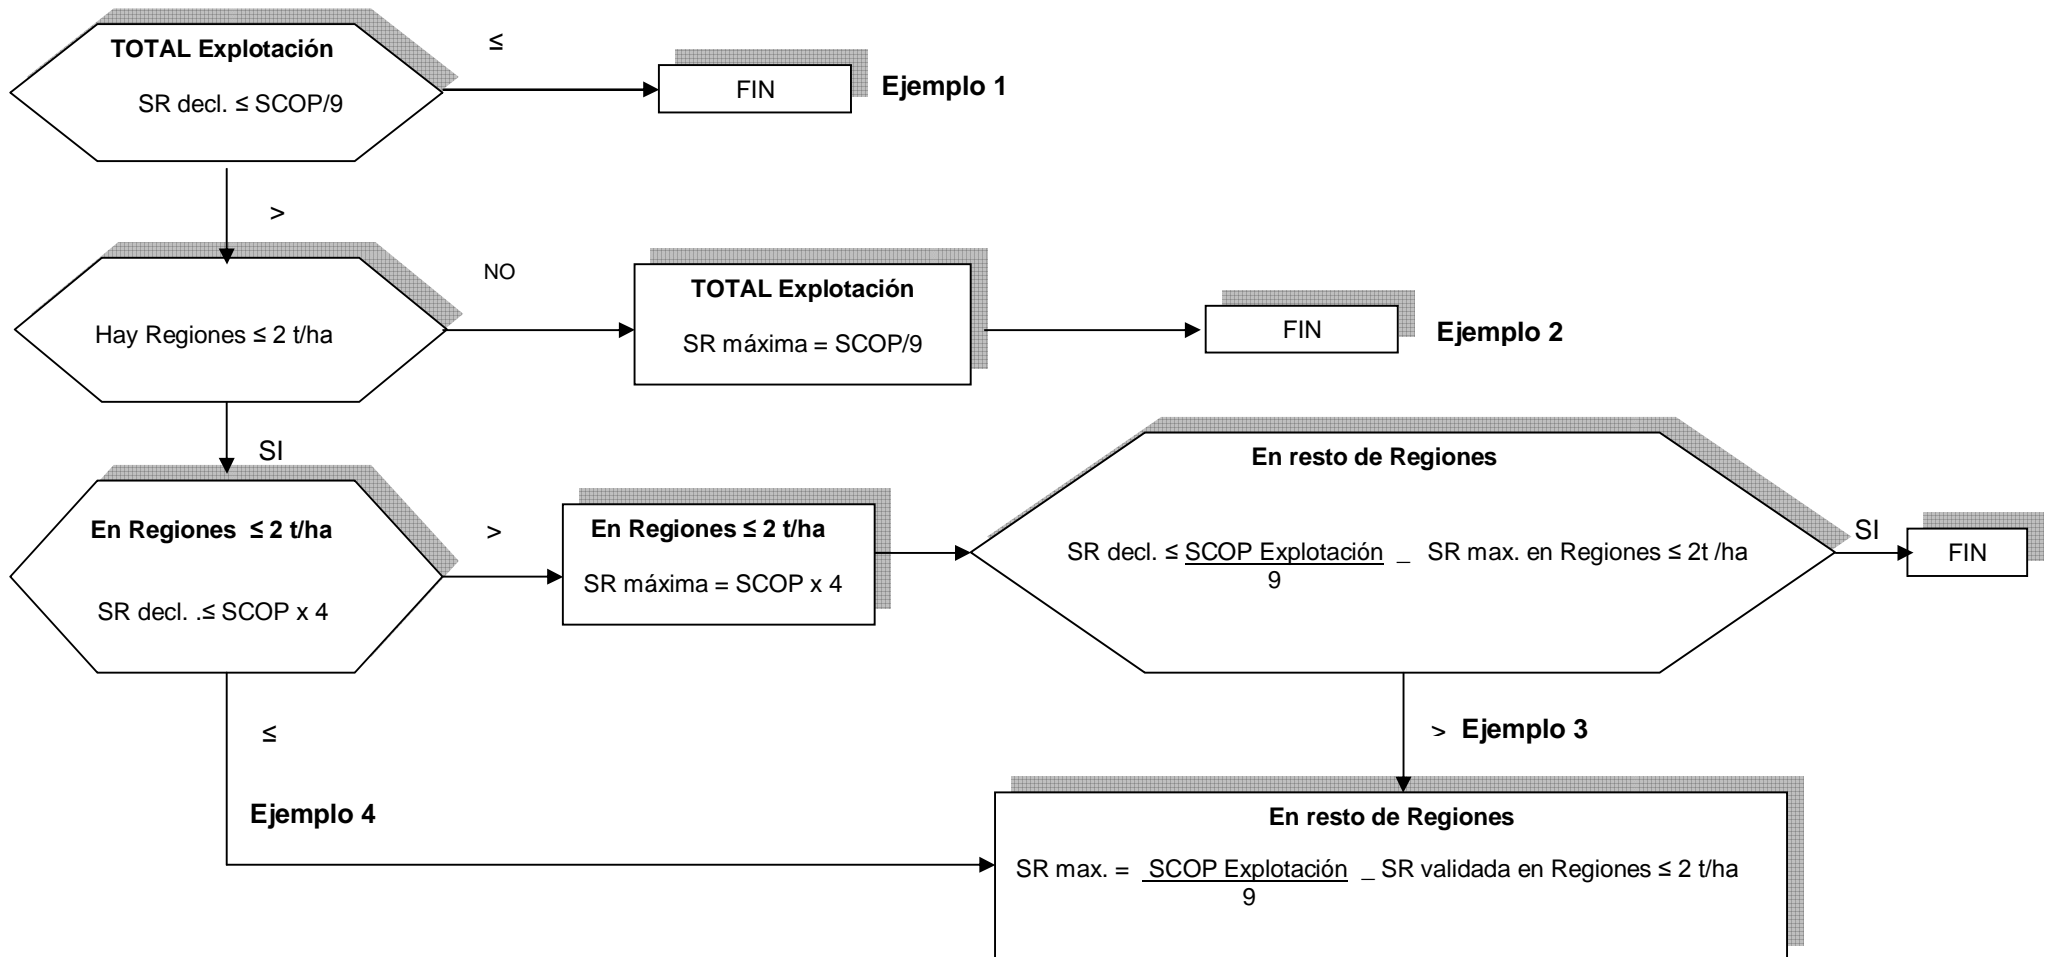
**TOTAL Explotación**

SR decl. ≤ SCOP/9

≤

FIN

**Ejemplo 1**

>

Hay Regiones ≤ 2 t/ha

NO

**TOTAL Explotación**

SR máxima = SCOP/9

FIN

**Ejemplo 2**

SI

**En Regiones ≤ 2 t/ha**

SR decl. .≤ SCOP x 4

>

**En Regiones ≤ 2 t/ha**

SR máxima = SCOP x 4

**En resto de Regiones**

SR decl. ≤ $\frac{\text{SCOP Explotación}}{9}$ _ SR max. en Regiones ≤ 2t /ha

SI

FIN

≤

> **Ejemplo 3**

**Ejemplo 4**

**En resto de Regiones**

SR max. = $\frac{\text{SCOP Explotación}}{9}$ _ SR validada en Regiones ≤ 2 t/ha